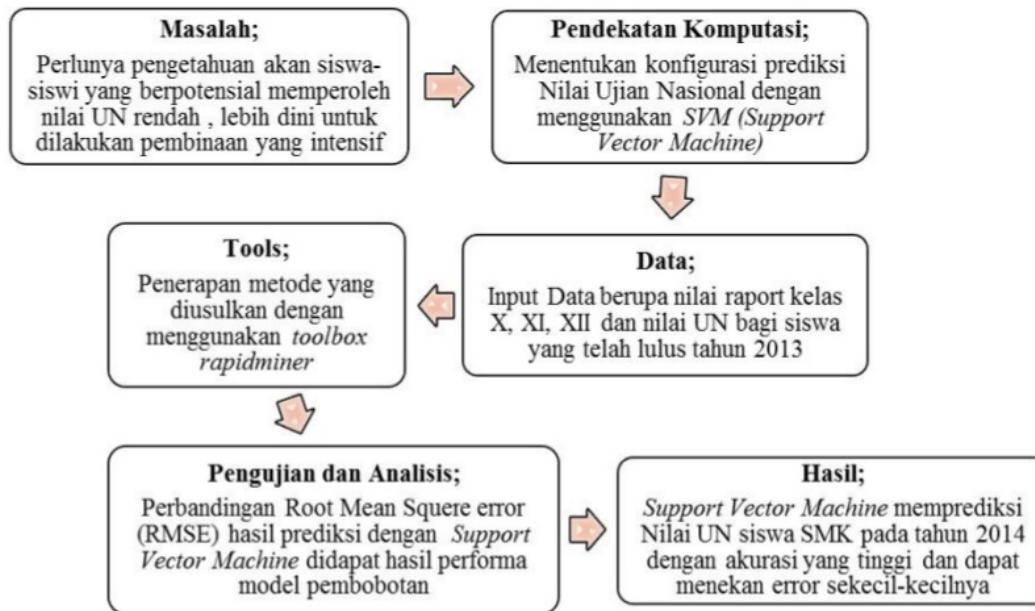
**Masalah;**
Perlunya pengetahuan akan siswa-siswi yang berpotensial memperoleh nilai UN rendah , lebih dini untuk dilakukan pembinaan yang intensif

**Pendekatan Komputasi;**
Menentukan konfigurasi prediksi Nilai Ujian Nasional dengan menggunakan *SVM (Support Vector Machine)*

**Data;**
Input Data berupa nilai raport kelas X, XI, XII dan nilai UN bagi siswa yang telah lulus tahun 2013

**Tools;**
Penerapan metode yang diusulkan dengan menggunakan *toolbox rapidminer*

**Pengujian dan Analisis;**
Perbandingan Root Mean Squere error (RMSE) hasil prediksi dengan *Support Vector Machine* didapat hasil performa model pembobotan

**Hasil;**
*Support Vector Machine* memprediksi Nilai UN siswa SMK pada tahun 2014 dengan akurasi yang tinggi dan dapat menekan error sekecil-kecilnya